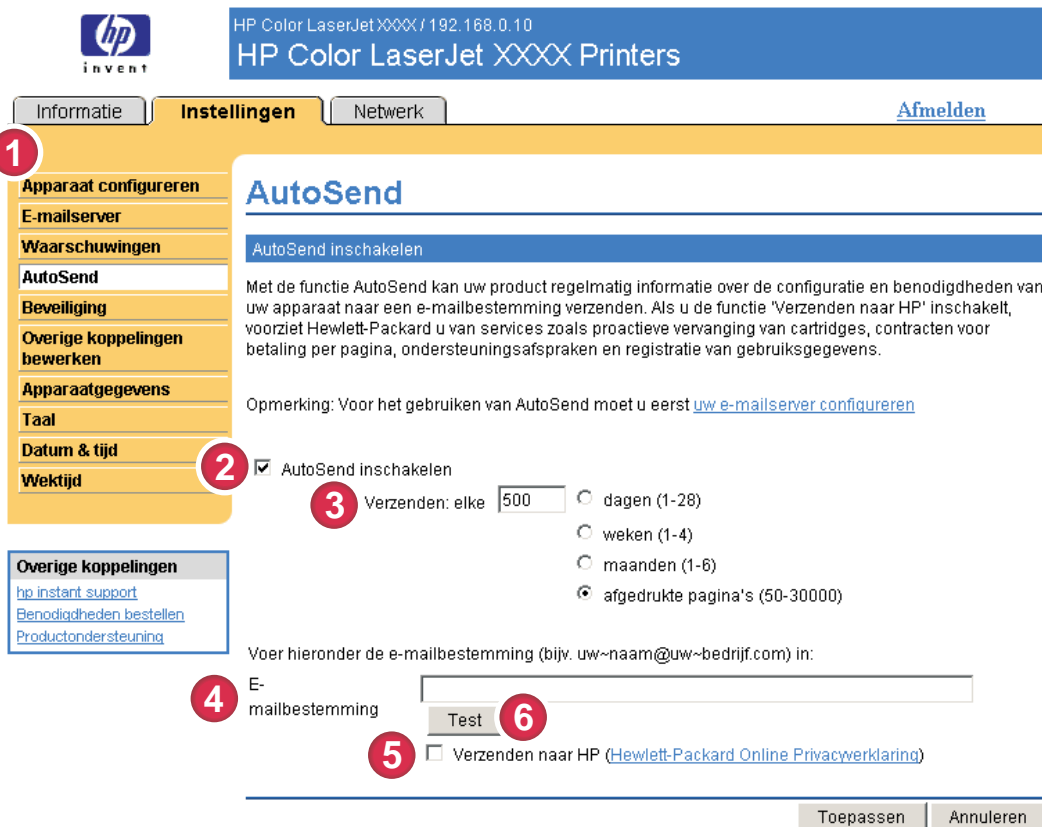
hp
invent

HP Color LaserJet XXXX / 192.168.0.10
HP Color LaserJet XXXX Printers

Informatie | Instellingen | Netwerk

Afmelden

1

Apparaat configureren
E-mailserver
Waarschuwingen
AutoSend
Beveiliging
Overige koppelingen bewerken
Apparaatgegevens
Taal
Datum & tijd
Wektijd

Overige koppelingen
hp instant support
Benodigdheden bestellen
Productondersteuning

AutoSend

AutoSend inschakelen

Met de functie AutoSend kan uw product regelmatig informatie over de configuratie en benodigdheden van uw apparaat naar een e-mailbestemming verzenden. Als u de functie 'Verzenden naar HP' inschakelt, voorziet Hewlett-Packard u van services zoals proactieve vervanging van cartridges, contracten voor betaling per pagina, ondersteuningsafspraken en registratie van gebruiksgegevens.

Opmerking: Voor het gebruiken van AutoSend moet u eerst uw e-mailserver configureren

2 AutoSend inschakelen

3 Verzenden: elke 500 dagen (1-28)
weken (1-4)
maanden (1-6)
afgedrukte pagina's (50-30000)

Voer hieronder de e-mailbestemming (bijv. uw~naam@uw~bedrijf.com) in:

4 E-mailbestemming

Test 6

5 Verzenden naar HP (Hewlett-Packard Online Privacyverklaring)

Toepassen | Annuleren